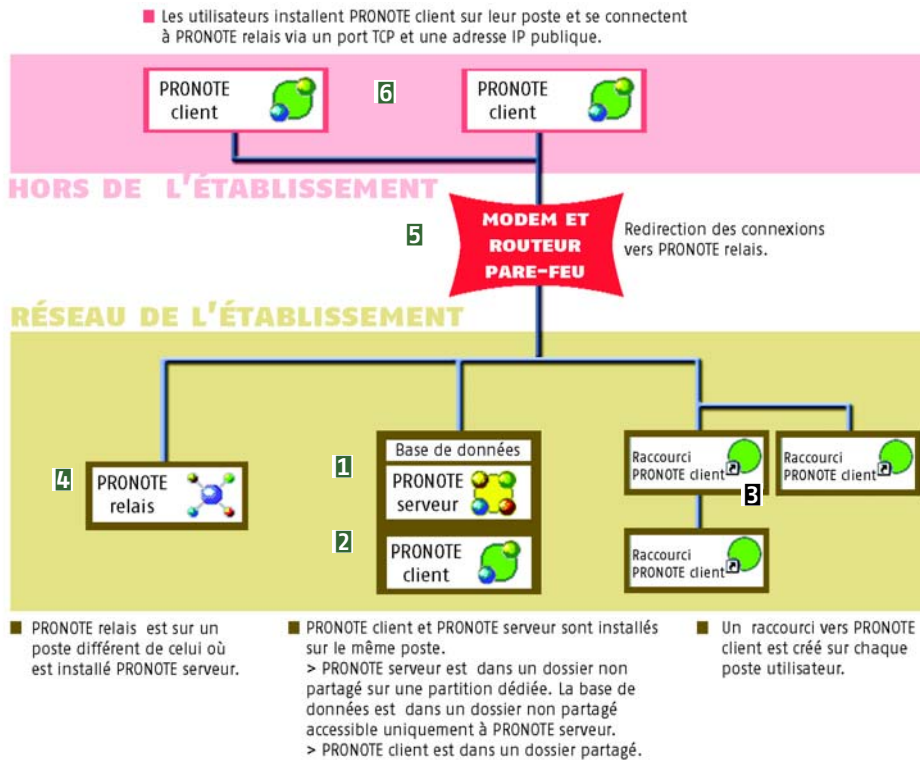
■ Les utilisateurs installent PRONOTE client sur leur poste et se connectent à PRONOTE relais via un port TCP et une adresse IP publique.

PRONOTE client

6

PRONOTE client

HORS DE L'ÉTABLISSEMENT

5

MODEM ET ROUTEUR PARE-FEU

Redirection des connexions vers PRONOTE relais.

RÉSEAU DE L'ÉTABLISSEMENT

4

PRONOTE relais

1

Base de données

PRONOTE serveur

2

PRONOTE client

Raccourci PRONOTE client

Raccourci PRONOTE client

3

Raccourci PRONOTE client

■ PRONOTE relais est sur un poste différent de celui où est installé PRONOTE serveur.

■ PRONOTE client et PRONOTE serveur sont installés sur le même poste.
> PRONOTE serveur est dans un dossier non partagé sur une partition dédiée. La base de données est dans un dossier non partagé accessible uniquement à PRONOTE serveur.
> PRONOTE client est dans un dossier partagé.

■ Un raccourci vers PRONOTE client est créé sur chaque poste utilisateur.